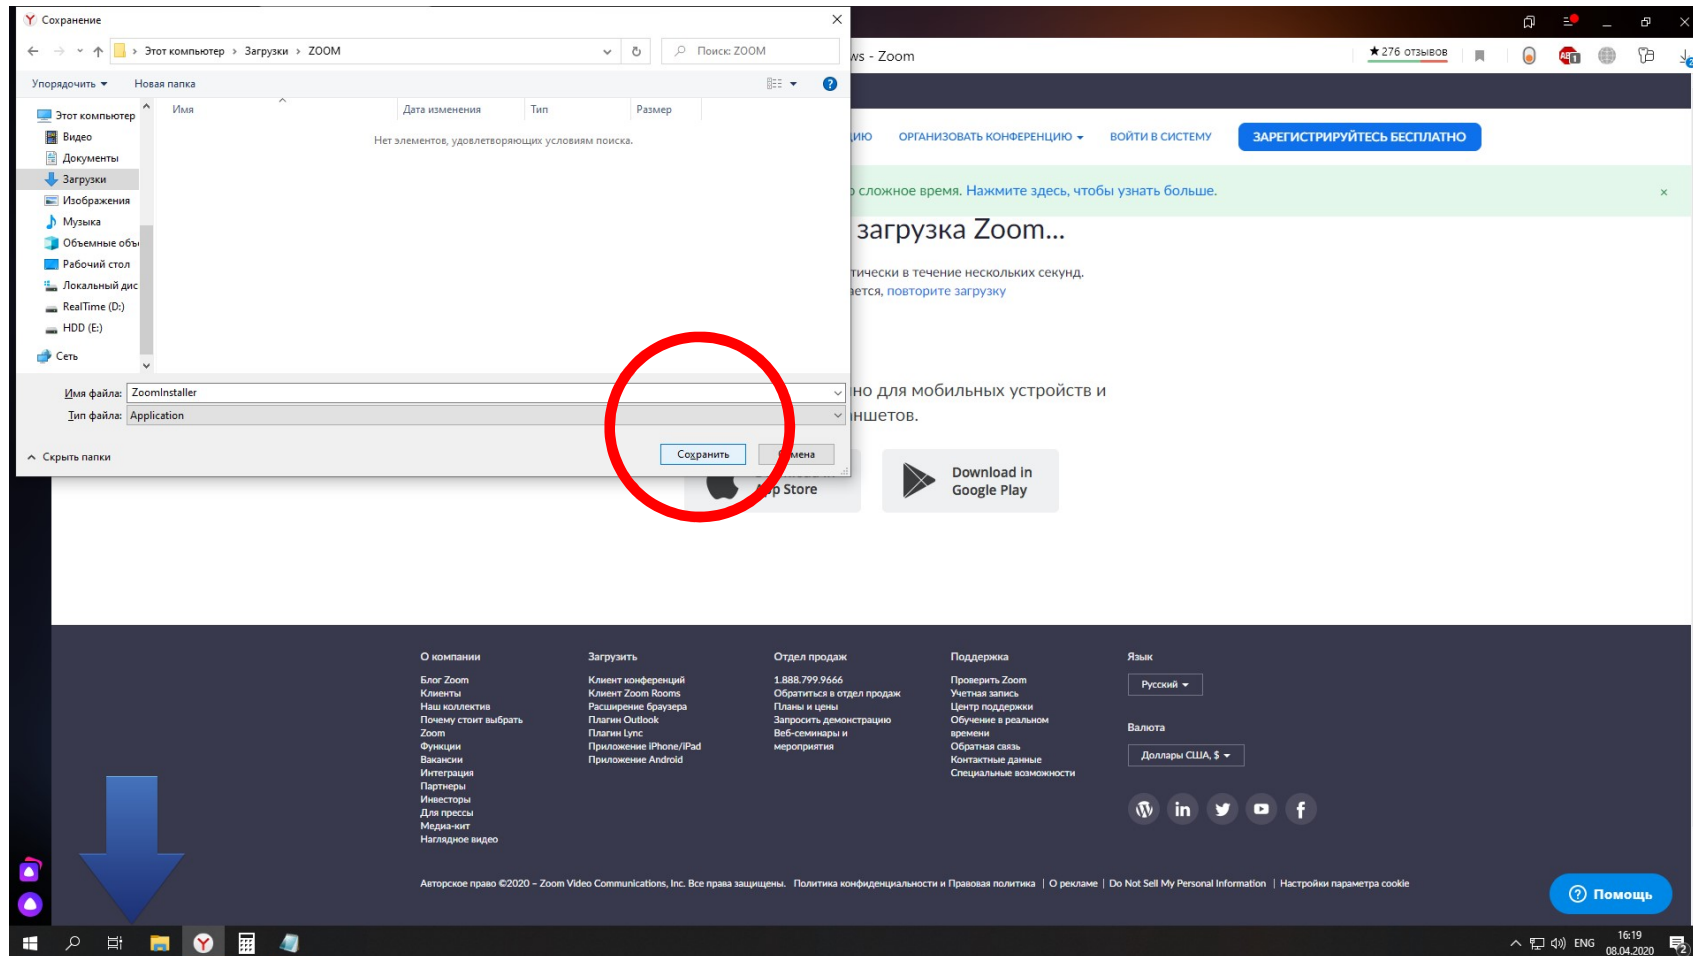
Сохранение

Этот компьютер > Загрузки > ZOOM

Поиск: ZOOM

Упорядочить ▾ Новая папка

Этот компьютер
Видео
Документы
Загрузки
Изображения
Музыка
Объемные объ
Рабочий стол
Локальный дис
RealTime (D:)
HDD (E:)
Сеть

| Имя | Дата изменения | Тип | Размер |
|---|---|---|---|

Нет элементов, удовлетворяющих условиям поиска.

Имя файла: ZoomInstaller
Тип файла: Application

Скрыть папки

Сохранить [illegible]мена

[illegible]ws - Zoom

★276 отзывов

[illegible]ию ОРГАНИЗОВАТЬ КОНФЕРЕНЦИЮ ▾ ВОЙТИ В СИСТЕМУ ЗАРЕГИСТРИРУЙТЕСЬ БЕСПЛАТНО

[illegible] сложное время. Нажмите здесь, чтобы узнать больше.

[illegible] загрузка Zoom...

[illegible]тически в течение нескольких секунд.
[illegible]ется, повторите загрузку

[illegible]но для мобильных устройств и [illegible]ншетов.

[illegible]p Store

Download in Google Play

О компании
Блог Zoom
Клиенты
Наш коллектив
Почему стоит выбрать Zoom
Функции
Вакансии
Интеграция
Партнеры
Инвесторы
Для прессы
Медиа-кит
Наглядное видео

Загрузить
Клиент конференций
Клиент Zoom Rooms
Расширение браузера
Плагин Outlook
Плагин Lync
Приложение iPhone/iPad
Приложение Android

Отдел продаж
1.888.799.9666
Обратиться в отдел продаж
Планы и цены
Запросить демонстрацию
Веб-семинары и мероприятия

Поддержка
Проверить Zoom
Учетная запись
Центр поддержки
Обучение в реальном времени
Обратная связь
Контактные данные
Специальные возможности

Язык
Русский ▾

Валюта
Доллары США, $ ▾

Авторское право ©2020 - Zoom Video Communications, Inc. Все права защищены. Политика конфиденциальности и Правовая политика | О рекламе | Do Not Sell My Personal Information | Настройки параметра cookie

Помощь

ENG 16:19 08.04.2020